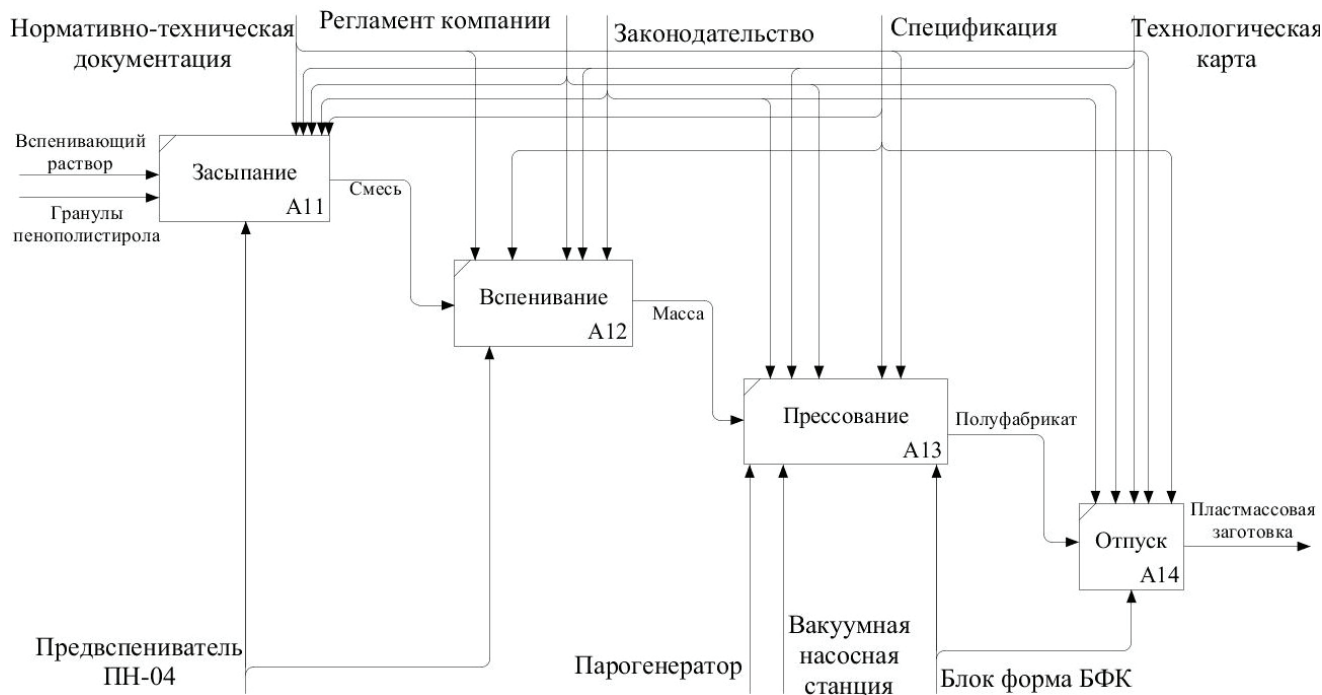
Нормативно-техническая документация

Регламент компании

Законодательство

Спецификация

Технологическая карта

Вспенивающий раствор

Гранулы пенополистирола

Засыпание
A11

Смесь

Вспенивание
A12

Масса

Прессование
A13

Полуфабрикат

Отпуск
A14

Пластмассовая заготовка

Предвспениватель ПН-04

Парогенератор

Вакуумная насосная станция

Блок форма БФК